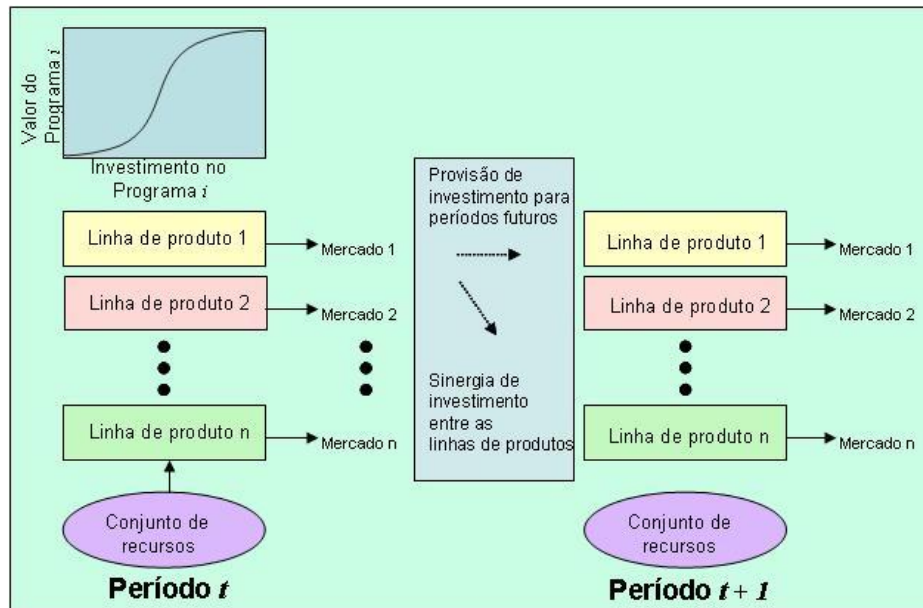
Valor do Programa $i$

Investimento no Programa $i$

Linha de produto 1
Mercado 1

Linha de produto 2
Mercado 2

Linha de produto n
Mercado n

Conjunto de recursos

Período $t$

Provisão de investimento para períodos futuros

Sinergia de investimento entre as linhas de produtos

Linha de produto 1
Mercado 1

Linha de produto 2
Mercado 2

Linha de produto n
Mercado n

Conjunto de recursos

Período $t + 1$